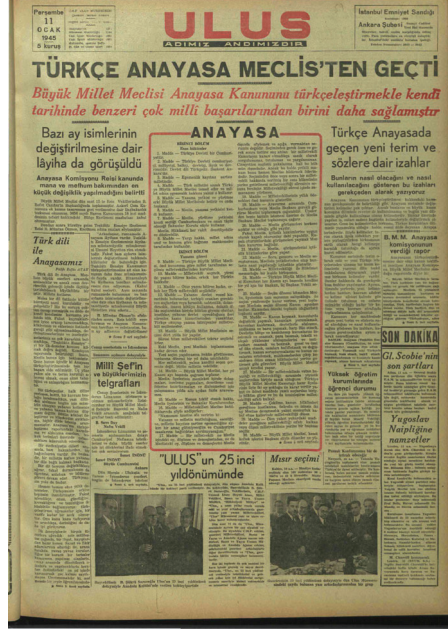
Perşembe
11
OCAK
1945
5 kuruş

ULUS
ADIMIZ ANDIMIZDIR

İstanbul Emniyet Sandığı
Ankara Şubesi

TÜRKÇE ANAYASA MECLİS'TEN GEÇTİ

Büyük Millet Meclisi Anayasa Kanununu türkçeleştirmekle kendi tarihinde benzeri çok milli başarılarından birini daha sağlamıştır

Bazı ay isimlerinin değiştirilmesine dair lâyiha da görüşüldü

Anayasa Komisyonu Reisi kanunda mana ve mefhum bakımından en küçük değişiklik yapılmadığını belirtti

Türk dili ile Anayasamız

ANAYASA

Türkçe Anayasada geçen yeni terim ve sözlere dair izahlar

Bunların nasıl alacağını ve nasıl kullanılacağını gösteren bu izahları gerekçeden alarak yayıyoruz

B.M.M. Anayasa komisyonunun verdiği rapor

Millî Şef'in ve büyüklerimizin telgrafları

SON DAKİKA

Gl. Scobie'nin son şartları

Yugoslav Naipliğine namzetler

"ULUS"un 25 inci yıldönümünde

Mısır seçimi

Yüksek öğretim kurumlarında öğrenci durumu

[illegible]